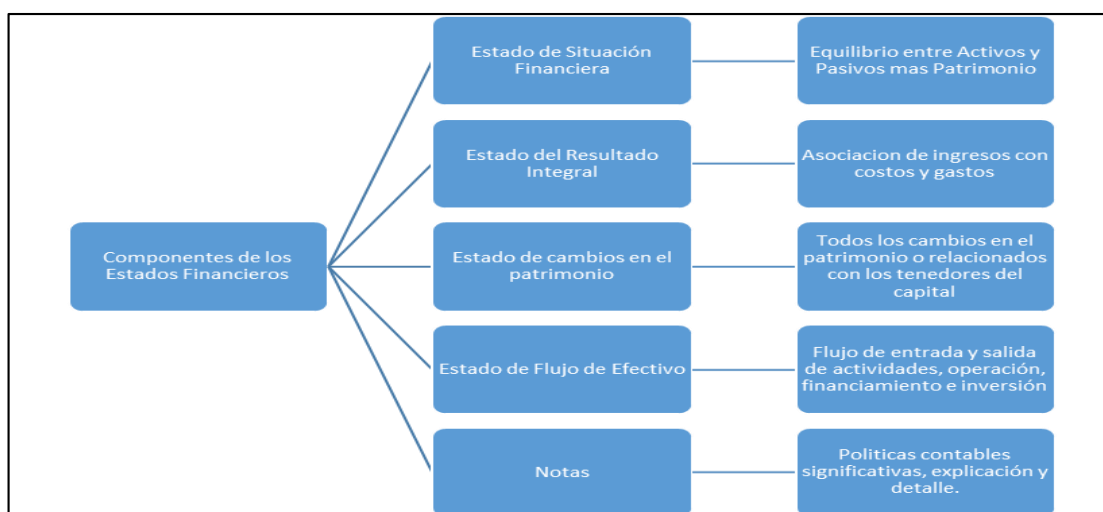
Componentes de los Estados Financieros

Estado de Situación Financiera

Equilibrio entre Activos y Pasivos mas Patrimonio

Estado del Resultado Integral

Asociacion de ingresos con costos y gastos

Estado de cambios en el patrimonio

Todos los cambios en el patrimonio o relacionados con los tenedores del capital

Estado de Flujo de Efectivo

Flujo de entrada y salida de actividades, operación, financiamiento e inversión

Notas

Politicas contables significativas, explicación y detalle.